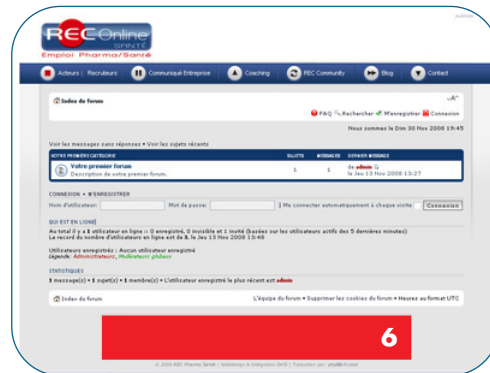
REC Online SANTÉ
Emploi Pharma/Santé

Acteurs : Recruteurs | Communiqué Entreprise | Coaching | REC Community | Blog | Contact

Index du forum

FAQ Rechercher S'enregistrer Connexion

Nous sommes le Dim 30 Nov 2008 19:45

Voir les messages sans réponses • Voir les sujets récents

| VOTRE PREMIÈRE CATÉGORIE | SUJETS | MESSAGES | DERNIER MESSAGE |
|---|---|---|---|
| Votre premier forum Description de votre premier forum. | 1 | 1 | de admin le Jeu 13 Nov 2008 13:27 |

CONNEXION • S'ENREGISTRER

Nom d'utilisateur: Mot de passe: Me connecter automatiquement à chaque visite Connexion

QUI EST EN LIGNE

Au total il y a 1 utilisateur en ligne :: 0 enregistré, 0 invisible et 1 invité (basées sur les utilisateurs actifs des 5 dernières minutes)
Le record du nombre d'utilisateurs en ligne est de 3, le Jeu 13 Nov 2008 13:48

Utilisateurs enregistrés : Aucun utilisateur enregistré
Légende: Administrateurs, Modérateurs globaux

STATISTIQUES

1 message(s) • 1 sujet(s) • 1 membre(s) • L'utilisateur enregistré le plus récent est admin

Index du forum

L'équipe du forum • Supprimer les cookies du forum • Heures au format UTC

6

© 2008 REC Pharma Santé | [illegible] | Traduction par: phpBB-fr.com